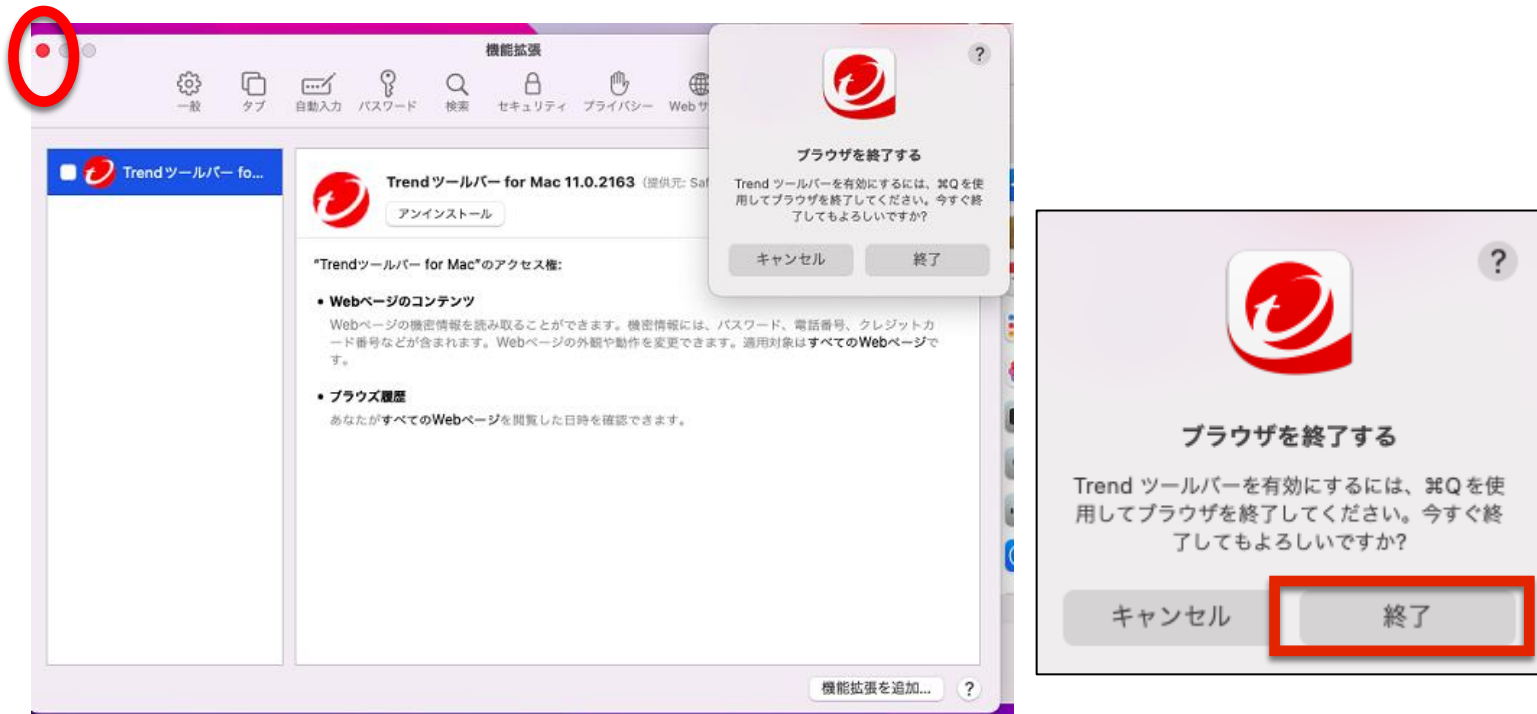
機能拡張

一般　タブ　自動入力　パスワード　検索　セキュリティ　プライバシー　Web サ

Trend ツールバー fo...

Trend ツールバー for Mac 11.0.2163 (提供元: Saf

アンインストール

"Trend ツールバー for Mac"のアクセス権:

• Webページのコンテンツ
Webページの機密情報を読み取ることができます。機密情報には、パスワード、電話番号、クレジットカード番号などが含まれます。Webページの外観や動作を変更できます。適用対象はすべてのWebページです。

• ブラウズ履歴
あなたがすべてのWebページを閲覧した日時を確認できます。

機能拡張を追加... ?

?

ブラウザを終了する

Trend ツールバーを有効にするには、⌘Q を使用してブラウザを終了してください。今すぐ終了してもよろしいですか?

キャンセル　終了

?

ブラウザを終了する

Trend ツールバーを有効にするには、⌘Q を使用してブラウザを終了してください。今すぐ終了してもよろしいですか?

キャンセル　終了